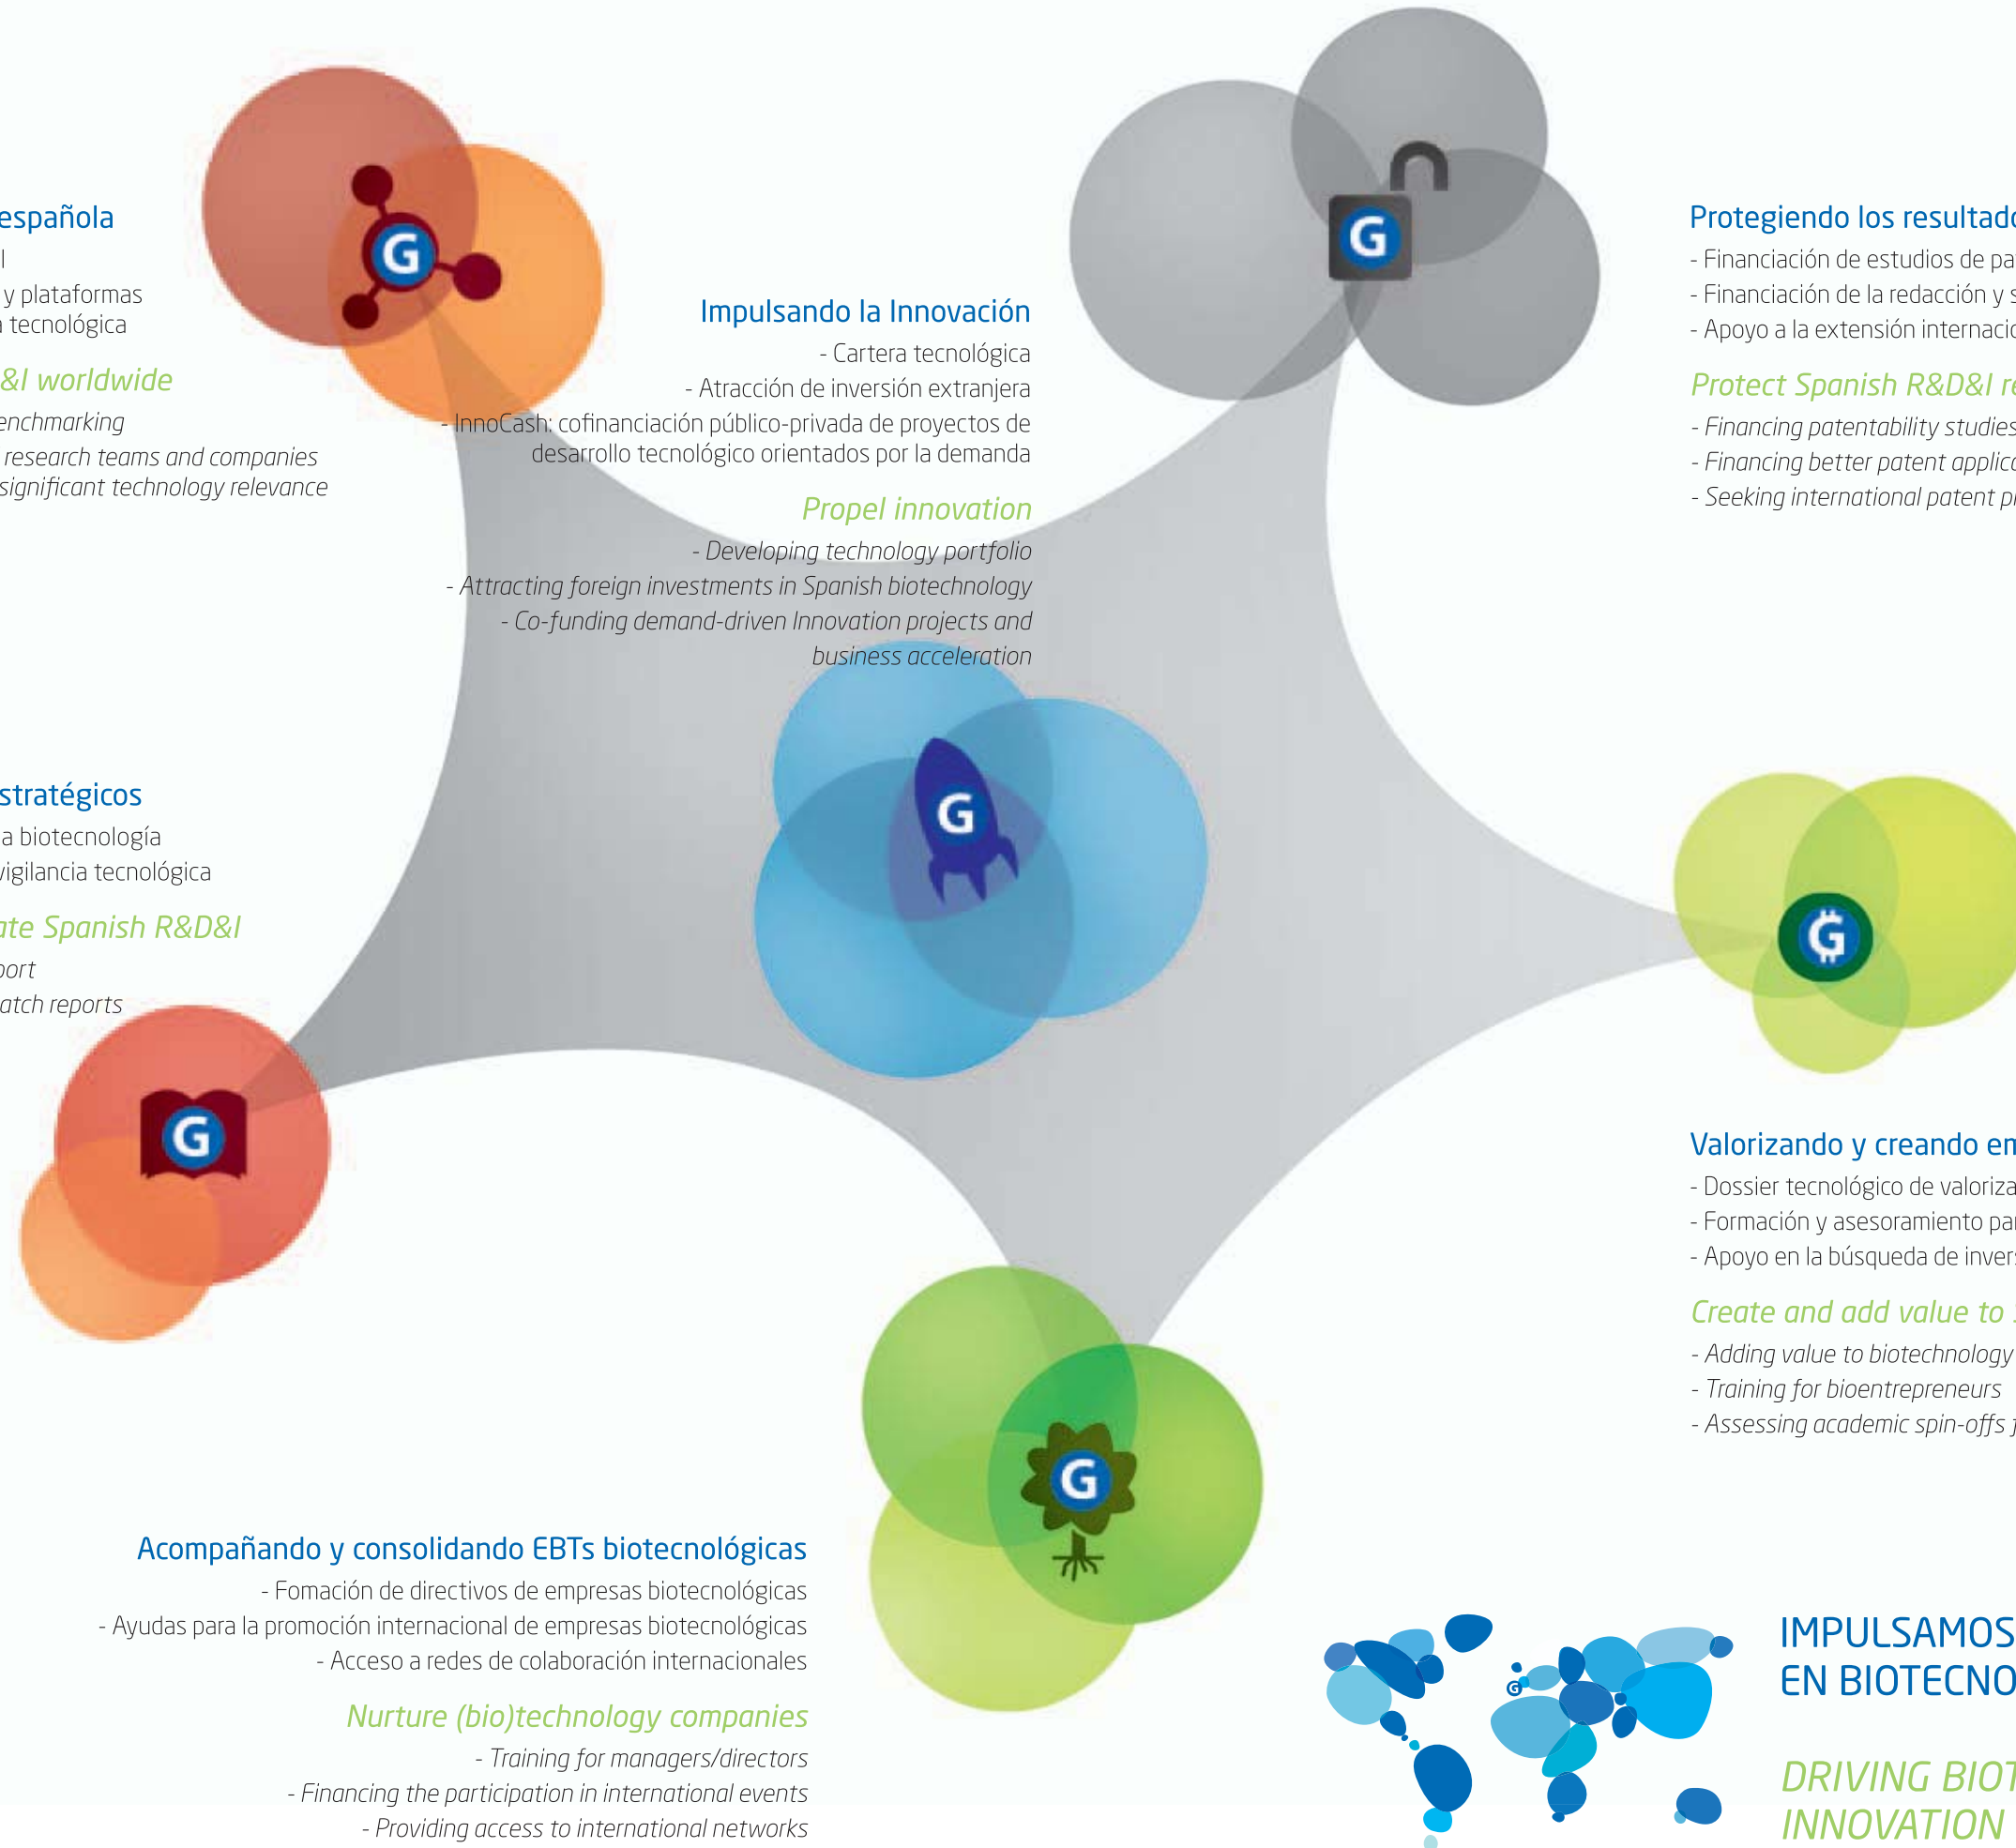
española
l
y plataformas
tecnológica

&I worldwide
enchmarking
research teams and companies
significant technology relevance

Impulsando la Innovación
- Cartera tecnológica
- Atracción de inversión extranjera
- InnoCash: cofinanciación público-privada de proyectos de desarrollo tecnológico orientados por la demanda

Propel innovation
- Developing technology portfolio
- Attracting foreign investments in Spanish biotechnology
- Co-funding demand-driven Innovation projects and business acceleration

Protegiendo los resultado
- Financiación de estudios de pa
- Financiación de la redacción y s
- Apoyo a la extensión internacio

Protect Spanish R&D&I re
- Financing patentability studies
- Financing better patent applica
- Seeking international patent pr

stratégicos
a biotecnología
vigilancia tecnológica

ate Spanish R&D&I
port
atch reports

Valorizando y creando em
- Dossier tecnológico de valoriza
- Formación y asesoramiento par
- Apoyo en la búsqueda de invers

Create and add value to
- Adding value to biotechnology
- Training for bioentrepreneurs
- Assessing academic spin-offs f

Acompañando y consolidando EBTs biotecnológicas
- Fomación de directivos de empresas biotecnológicas
- Ayudas para la promoción internacional de empresas biotecnológicas
- Acceso a redes de colaboración internacionales

Nurture (bio)technology companies
- Training for managers/directors
- Financing the participation in international events
- Providing access to international networks

IMPULSAMOS
EN BIOTECNO

DRIVING BIOT
INNOVATION